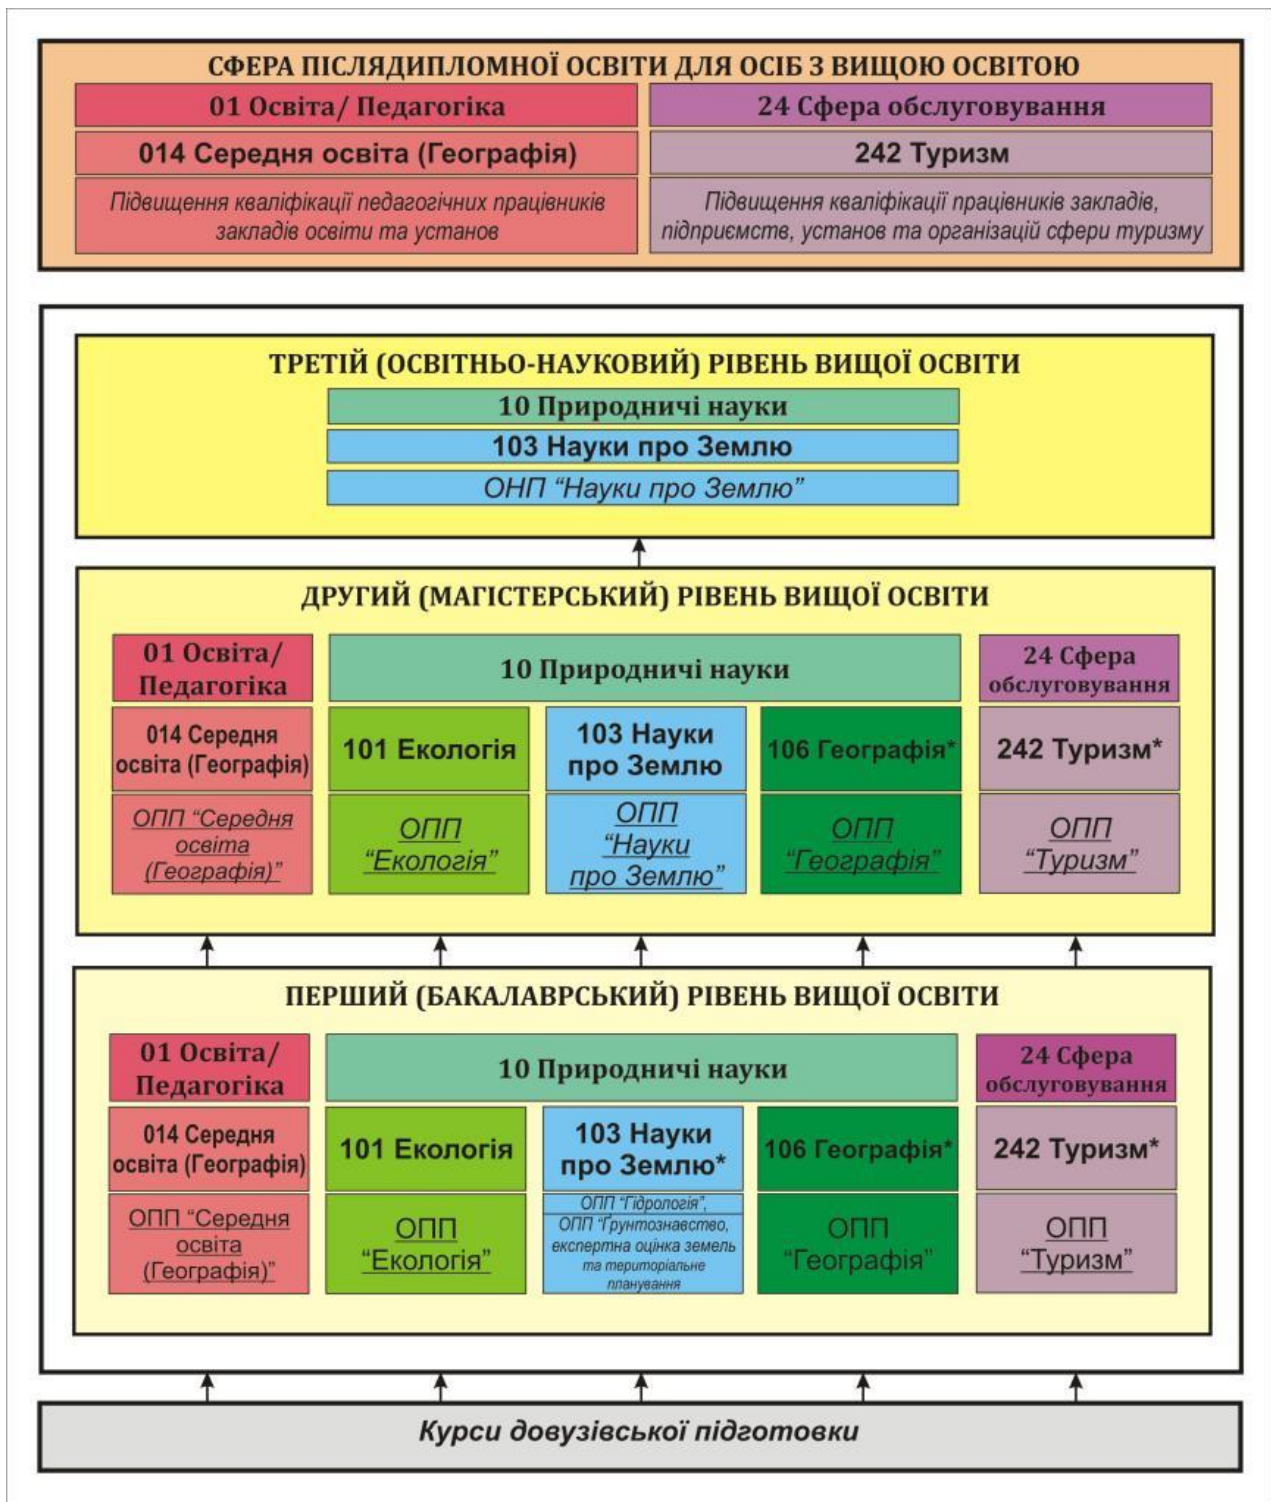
СФЕРА ПІСЛЯДИПЛОМНОЇ ОСВІТИ ДЛЯ ОСІБ З ВИЩОЮ ОСВІТОЮ

01 Освіта/ Педагогіка

014 Середня освіта (Географія)

Підвищення кваліфікації педагогічних працівників закладів освіти та установ

24 Сфера обслуговування

242 Туризм

Підвищення кваліфікації працівників закладів, підприємств, установ та організацій сфери туризму

ТРЕТІЙ (ОСВІТНЬО-НАУКОВИЙ) РІВЕНЬ ВИЩОЇ ОСВІТИ

10 Природничі науки

103 Науки про Землю

ОНП "Науки про Землю"

ДРУГИЙ (МАГІСТЕРСЬКИЙ) РІВЕНЬ ВИЩОЇ ОСВІТИ

01 Освіта/ Педагогіка

014 Середня освіта (Географія)

ОПП "Середня освіта (Географія)"

10 Природничі науки

101 Екологія

ОПП "Екологія"

103 Науки про Землю

ОПП "Науки про Землю"

106 Географія*

ОПП "Географія"

24 Сфера обслуговування

242 Туризм*

ОПП "Туризм"

ПЕРШИЙ (БАКАЛАВРСЬКИЙ) РІВЕНЬ ВИЩОЇ ОСВІТИ

01 Освіта/ Педагогіка

014 Середня освіта (Географія)

ОПП "Середня освіта (Географія)"

10 Природничі науки

101 Екологія

ОПП "Екологія"

103 Науки про Землю*

ОПП "Гідрологія", ОПП "Ґрунтознавство, експертна оцінка земель та територіальне планування

106 Географія*

ОПП "Географія"

24 Сфера обслуговування

242 Туризм*

ОПП "Туризм"

Курси довузівської підготовки